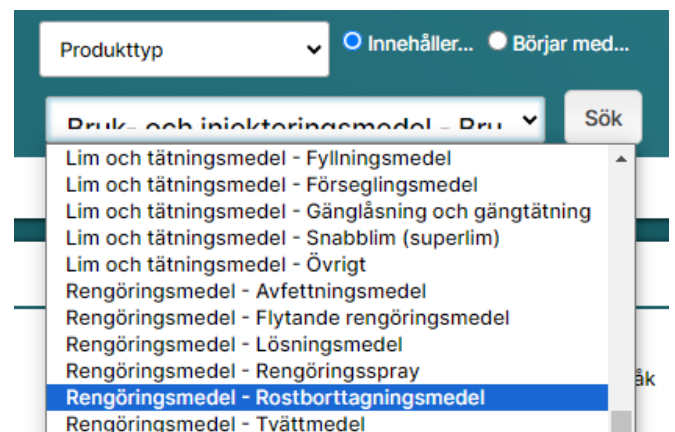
Produkttyp

Innehåller... Börjar med...

Bruk- och injekteringsmedel - Bru

Sök

Lim och tätningsmedel - Fyllningsmedel
Lim och tätningsmedel - Förseglingsmedel
Lim och tätningsmedel - Gänglåsning och gängtätning
Lim och tätningsmedel - Snabblim (superlim)
Lim och tätningsmedel - Övrigt
Rengöringsmedel - Avfettningsmedel
Rengöringsmedel - Flytande rengöringsmedel
Rengöringsmedel - Lösningsmedel
Rengöringsmedel - Rengöringsspray
Rengöringsmedel - Rostborttagningsmedel
Rengöringsmedel - Tvättmedel

åk